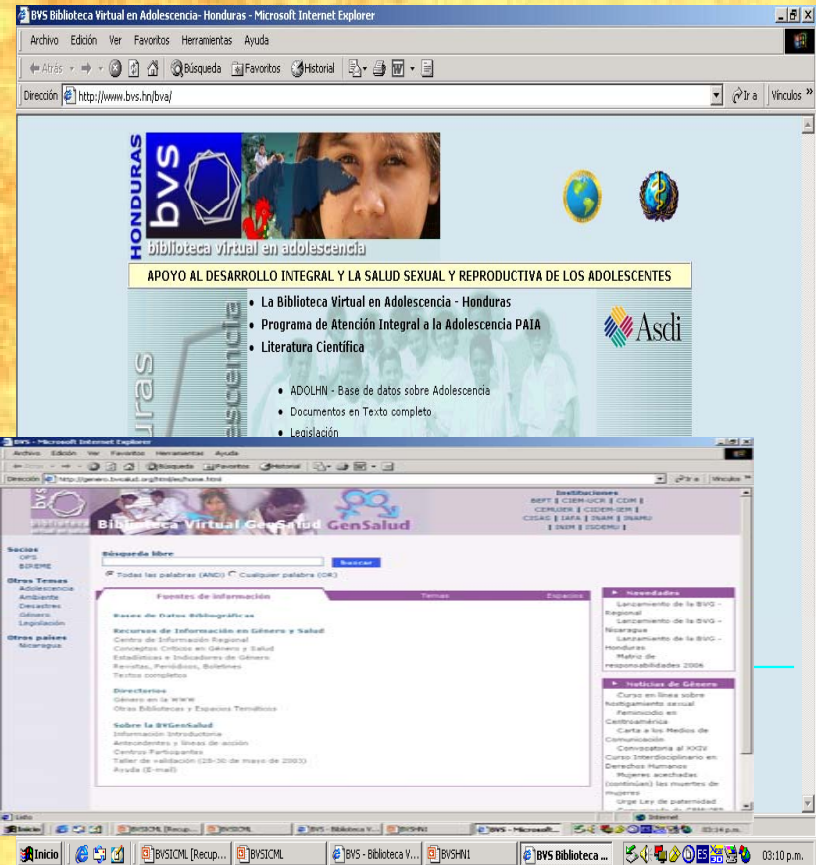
BVS Biblioteca Virtual en Adolescencia- Honduras - Microsoft Internet Explorer

Archivo Edición Ver Favoritos Herramientas Ayuda

Atrás Búsqueda Favoritos Historial

Dirección http://www.bvs.hn/bva/ Ir a Vínculos

HONDURAS bvs

biblioteca virtual en adolescencia

APOYO AL DESARROLLO INTEGRAL Y LA SALUD SEXUAL Y REPRODUCTIVA DE LOS ADOLESCENTES

• La Biblioteca Virtual en Adolescencia - Honduras
• Programa de Atención Integral a la Adolescencia PAIA
• Literatura Científica

Asdi

• ADOLHN - Base de datos sobre Adolescencia
• Documentos en Texto completo
• Legislación

BVS - Microsoft Internet Explorer

Archivo Edición Ver Favoritos Herramientas Ayuda

Búsqueda Favoritos Historial

Dirección http://genero.bvsalud.org/html/es/home.html Ir a Vínculos

Biblioteca Virtual GenSalud GenSalud

Instituciones
BEFT | CIEM-UCR | CDM | CEMUJER | CIDEM-IEM | CISAS | IAFA | INAM | INAMU | INIM | ISDEMU |

Socios
OPS
BIREME

Otros Temas
Adolescencia
Ambiente
Desastres
Género
Legislación

Otros países
Nicaragua

Búsqueda libre
buscar
Todas las palabras (AND) Cualquier palabra (OR)

Fuentes de información Temas Espacios

Bases de Datos Bibliográficas

Recursos de Información en Género y Salud
Centro de Información Regional
Conceptos Críticos en Género y Salud
Estadísticas e Indicadores de Género
Revistas, Periódicos, Boletines
Textos completos

Directorios
Género en la WWW
Otras Bibliotecas y Espacios Temáticos

Sobre la BVGenSalud
Información Introductoria
Antecedentes y líneas de acción
Centros Participantes
Taller de validación (28-30 de mayo de 2003)
Ayuda (E-mail)

Novedades
Lanzamiento de la BVG - Regional
Lanzamiento de la BVG - Nicaragua
Lanzamiento de la BVG - Honduras
Matriz de responsabilidades 2006

Noticias de Género
Curso en línea sobre hostigamiento sexual
Feminicidio en Centroamérica
Carta a los Medios de Comunicación
Convocatoria al XXIV Curso Interdisciplinario en Derechos Humanos
Mujeres acechadas (continúan) las muertes de mujeres
Urge Ley de paternidad

Listo Internet

Inicio BVSICML [Recup... BVSICML BVS - Biblioteca V... BVSHN1 BVS - Microsoft... 03:14 p.m.

Inicio BVSICML [Recup... BVSICML BVS - Biblioteca V... BVSHN1 BVS Biblioteca ... 03:10 p.m.